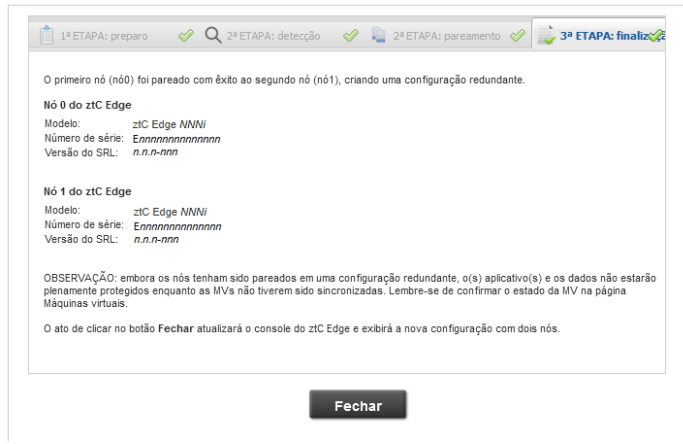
1ª ETAPA: preparo 2ª ETAPA: detecção 2ª ETAPA: pareamento 3ª ETAPA: finaliz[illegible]

O primeiro nó (nó0) foi pareado com êxito ao segundo nó (nó1), criando uma configuração redundante.

Nó 0 do ztC Edge

Modelo: ztC Edge NNNi
Número de série: Ennnnnnnnnnnnnn
Versão do SRL: n.n.n-nnn

Nó 1 do ztC Edge

Modelo: ztC Edge NNNi
Número de série: Ennnnnnnnnnnnnn
Versão do SRL: n.n.n-nnn

OBSERVAÇÃO: embora os nós tenham sido pareados em uma configuração redundante, o(s) aplicativo(s) e os dados não estarão plenamente protegidos enquanto as MVs não tiverem sido sincronizadas. Lembre-se de confirmar o estado da MV na página Máquinas virtuais.

O ato de clicar no botão Fechar atualizará o console do ztC Edge e exibirá a nova configuração com dois nós.

Fechar